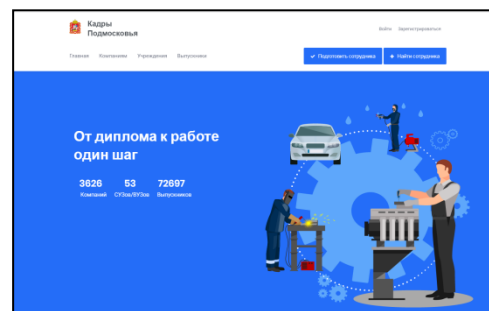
Кадры Подмосковья

Войти Зарегистрироваться

Главная Компании Учреждения Выпускники

✓ Подготовить сотрудника + Найти сотрудника

От диплома к работе один шаг

3626 Компаний

53 СУЗов/ВУЗов

72697 Выпускников